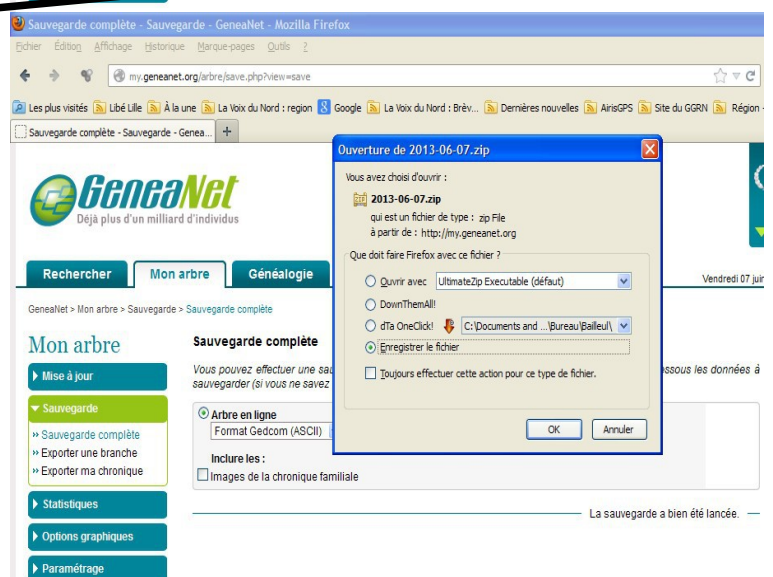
Sauvegarde complète - Sauvegarde - GeneaNet - Mozilla Firefox

Fichier Édition Affichage Historique Marque-pages Outils ?

my.geneanet.org/arbre/save.php?view=save

Les plus visités Libé Lille À la une La Voix du Nord : region Google La Voix du Nord : Brèv... Dernières nouvelles AirisGPS Site du GGRN Région

Sauvegarde complète - Sauvegarde - Genea...

GeneaNet
Déjà plus d'un milliard d'individus

Rechercher Mon arbre Généalogie

Vendredi 07 juin

GeneaNet > Mon arbre > Sauvegarde > Sauvegarde complète

Mon arbre

Mise à jour

Sauvegarde

» Sauvegarde complète
» Exporter une branche
» Exporter ma chronique

Statistiques

Options graphiques

Paramétrage

Sauvegarde complète

Vous pouvez effectuer une sau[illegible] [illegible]ssous les données à sauvegarder (si vous ne savez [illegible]

Arbre en ligne
Format Gedcom (ASCII)

Inclure les :
Images de la chronique familiale

La sauvegarde a bien été lancée.

Ouverture de 2013-06-07.zip

Vous avez choisi d'ouvrir :

2013-06-07.zip
qui est un fichier de type : zip File
à partir de : http://my.geneanet.org

Que doit faire Firefox avec ce fichier ?

Ouvrir avec UltimateZip Executable (défaut)
DownThemAll!
dTa OneClick! C:\Documents and ...\Bureau\Bailleul\
Enregistrer le fichier

Toujours effectuer cette action pour ce type de fichier.

OK Annuler